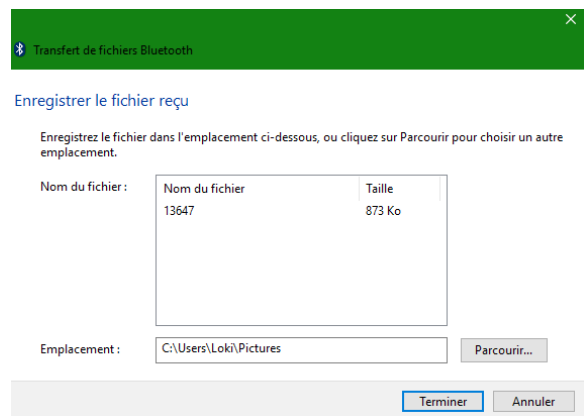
Transfert de fichiers Bluetooth

Enregistrer le fichier reçu

Enregistrez le fichier dans l'emplacement ci-dessous, ou cliquez sur Parcourir pour choisir un autre emplacement.

Nom du fichier :

| Nom du fichier | Taille |
|---|---|
| 13647 | 873 Ko |

Emplacement : C:\Users\Loki\Pictures

Parcourir...

Terminer

Annuler